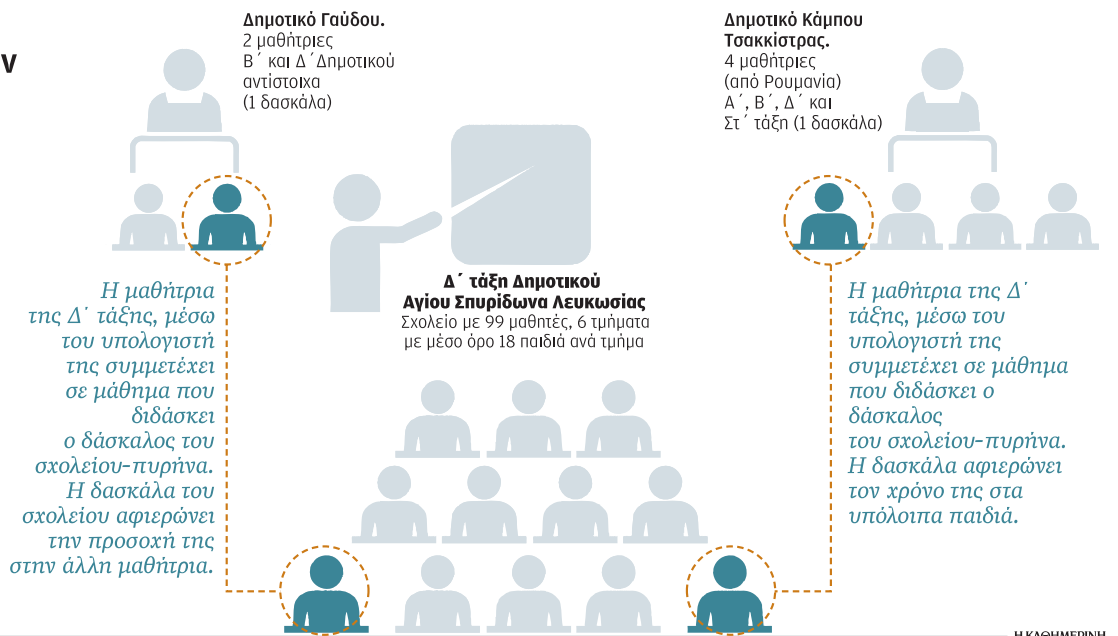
V

Δημοτικό Γαύδου.
2 μαθήτριες
Β΄ και Δ΄ Δημοτικού αντίστοιχα
(1 δασκάλα)

Δημοτικό Κάμπου Τσακκίστρας.
4 μαθήτριες
(από Ρουμανία)
Α΄, Β΄, Δ΄ και Στ΄ τάξη (1 δασκάλα)

Δ΄ τάξη Δημοτικού
Αγίου Σπυρίδωνα Λευκωσίας
Σχολείο με 99 μαθητές, 6 τμήματα με μέσο όρο 18 παιδιά ανά τμήμα

Η μαθήτρια της Δ΄ τάξης, μέσω του υπολογιστή της συμμετέχει σε μάθημα που διδάσκει ο δάσκαλος του σχολείου-πυρήνα. Η δασκάλα του σχολείου αφιερώνει την προσοχή της στην άλλη μαθήτρια.

Η μαθήτρια της Δ΄ τάξης, μέσω του υπολογιστή της συμμετέχει σε μάθημα που διδάσκει ο δάσκαλος του σχολείου-πυρήνα. Η δασκάλα αφιερώνει τον χρόνο της στα υπόλοιπα παιδιά.

Η ΚΑΘΗΜΕΡΙΝΗ